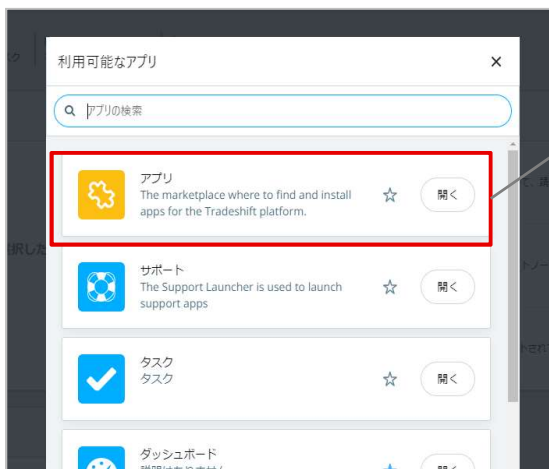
利用可能なアプリ

×

アプリの検索

アプリ
The marketplace where to find and install apps for the Tradeshift platform.

開く

サポート
The Support Launcher is used to launch support apps

開く

タスク
タスク

開く

ダッシュボード
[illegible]

開く

ク

択した

て、該

トノー

トされて